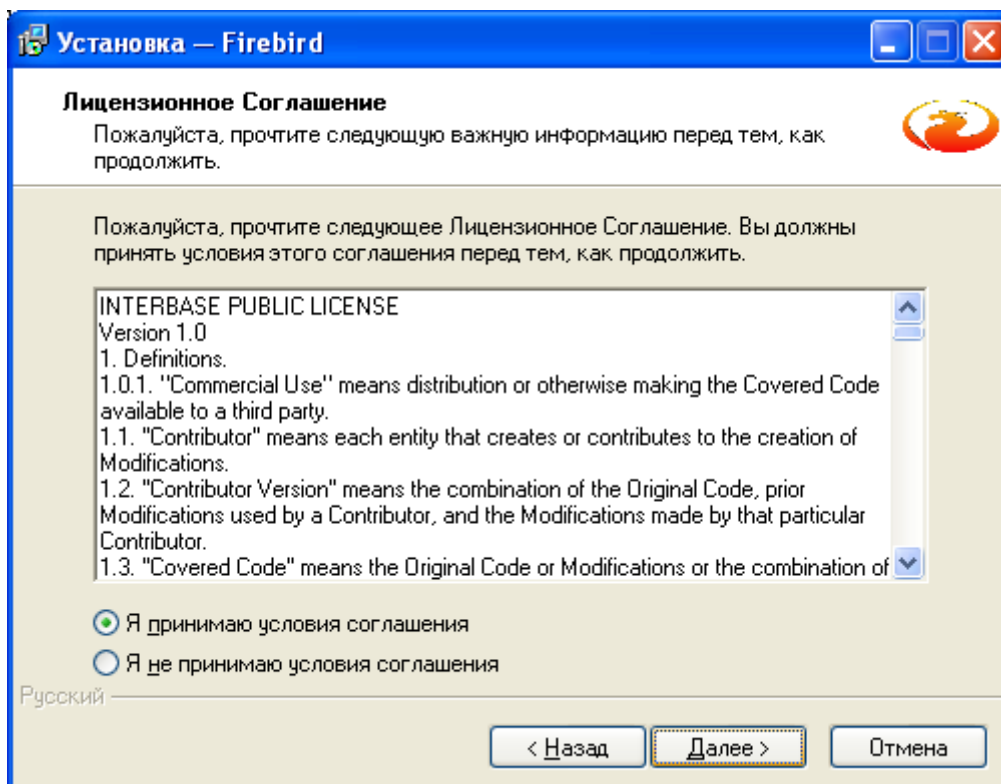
Установка — Firebird

Лицензионное Соглашение
Пожалуйста, прочтите следующую важную информацию перед тем, как продолжить.

Пожалуйста, прочтите следующее Лицензионное Соглашение. Вы должны принять условия этого соглашения перед тем, как продолжить.

INTERBASE PUBLIC LICENSE
Version 1.0
1. Definitions.
1.0.1. ''Commercial Use'' means distribution or otherwise making the Covered Code available to a third party.
1.1. "Contributor" means each entity that creates or contributes to the creation of Modifications.
1.2. "Contributor Version" means the combination of the Original Code, prior Modifications used by a Contributor, and the Modifications made by that particular Contributor.
1.3. "Covered Code" means the Original Code or Modifications or the combination of

Я принимаю условия соглашения
Я не принимаю условия соглашения

Русский

< Назад
Далее >
Отмена